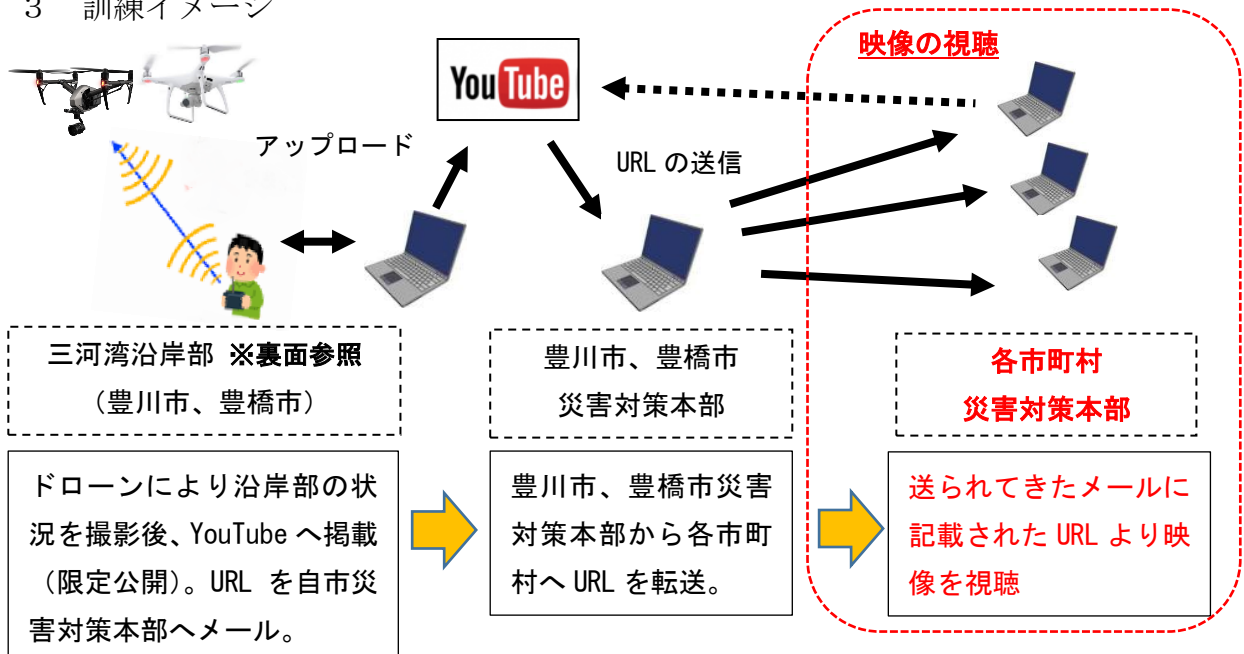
3　訓練イメージ

映像の視聴

YouTube

アップロード

URL の送信

三河湾沿岸部 ※裏面参照
（豊川市、豊橋市）

豊川市、豊橋市
災害対策本部

各市町村
災害対策本部

ドローンにより沿岸部の状況を撮影後、YouTube へ掲載（限定公開）。URL を自市災害対策本部へメール。

豊川市、豊橋市災害対策本部から各市町村へ URL を転送。

送られてきたメールに記載された URL より映像を視聴